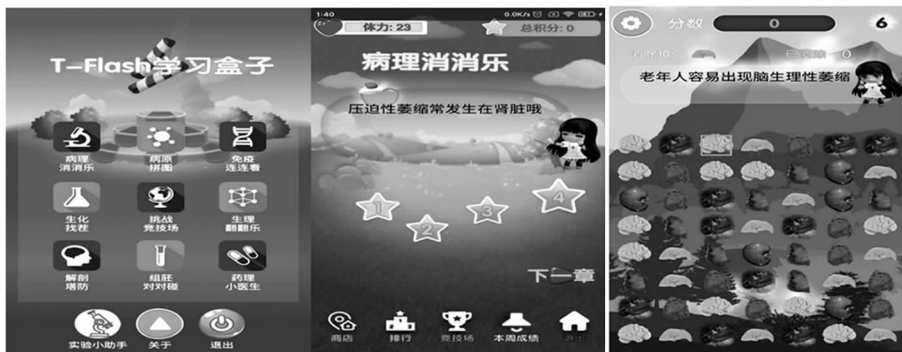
T-Flash学习盒子

病理
消消乐

病原
拼图

免疫
连连看

生化
找茬

挑战
竞技场

生理
翻翻乐

解剖
塔防

组胚
对对碰

药理
小医生

实验小助手
关于
退出

1:40
0.0K/s
体力: 23
总积分: 0
病理消消乐
压迫性萎缩常发生在肾脏哦
1
2
3
4
下一章
商店
排行
竞技场
本周成绩
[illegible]

分数
0
6
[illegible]
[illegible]
老年人容易出现脑生理性萎缩